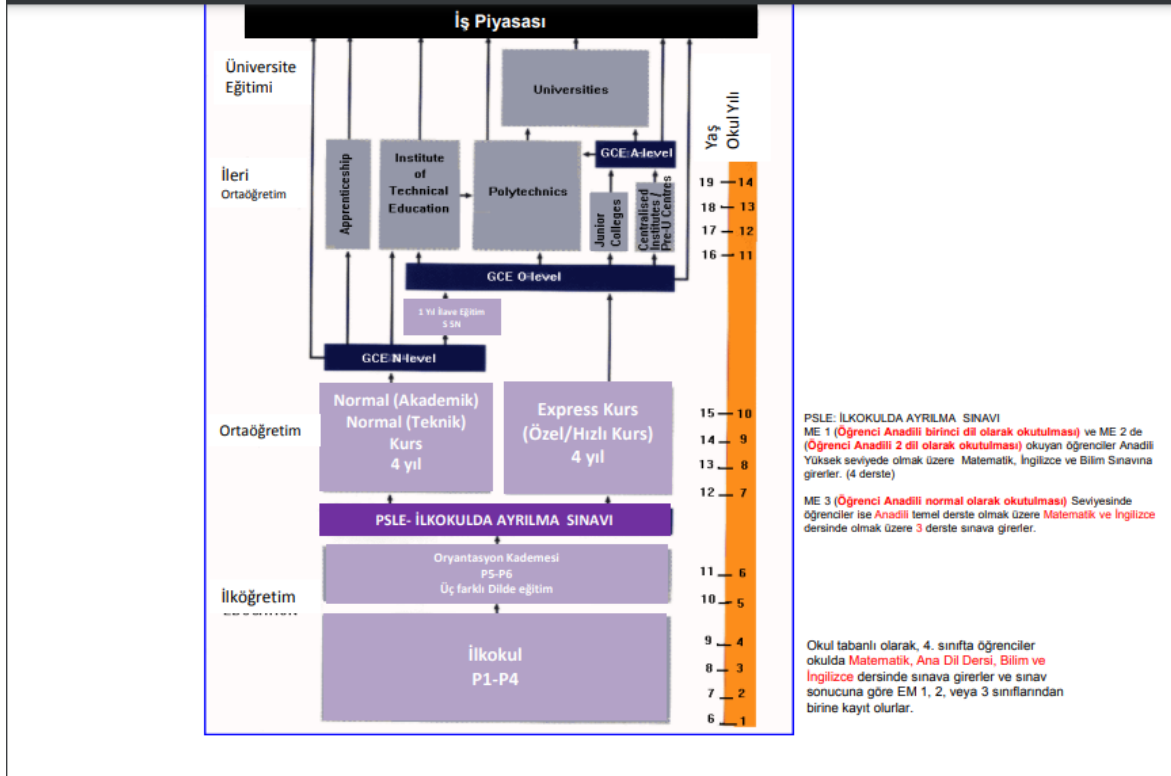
İş Piyasası

Üniversite Eğitimi

Universities

Yaş

Okul Yılı

İleri Ortaöğretim

Apprenticeship

Institute of Technical Education

Polytechnics

GCE A-level

Junior Colleges

Centralised Institutes / Pre-U Centres

19 — 14
18 — 13
17 — 12
16 — 11

GCE O-level

1 Yıl İlave Eğitim 5 SN

GCE N-level

Normal (Akademik) Normal (Teknik) Kurs 4 yıl

Express Kurs (Özel/Hızlı Kurs) 4 yıl

Ortaöğretim

15 — 10
14 — 9
13 — 8
12 — 7

PSLE- İLKOKULDA AYRILMA SINAVI

Oryantasyon Kademesi P5-P6 Üç farklı Dilde eğitim

İlköğretim

11 — 6
10 — 5

İlkokul P1-P4

9 — 4
8 — 3
7 — 2
6 — 1

PSLE: İLKOKULDA AYRILMA SINAVI
ME 1 (Öğrenci Anadili birinci dil olarak okutulması) ve ME 2 de (Öğrenci Anadili 2 dil olarak okutulması) okuyan öğrenciler Anadili Yüksek seviyede olmak üzere Matematik, İngilizce ve Bilim Sınavına girerler. (4 derste)

ME 3 (Öğrenci Anadili normal olarak okutulması) Seviyesinde öğrenciler ise Anadili temel derste olmak üzere Matematik ve İngilizce dersinde olmak üzere 3 derste sınava girerler.

Okul tabanlı olarak, 4. sınıfta öğrenciler okulda Matematik, Ana Dil Dersi, Bilim ve İngilizce dersinde sınava girerler ve sınav sonucuna göre EM 1, 2, veya 3 sınıflarından birine kayıt olurlar.